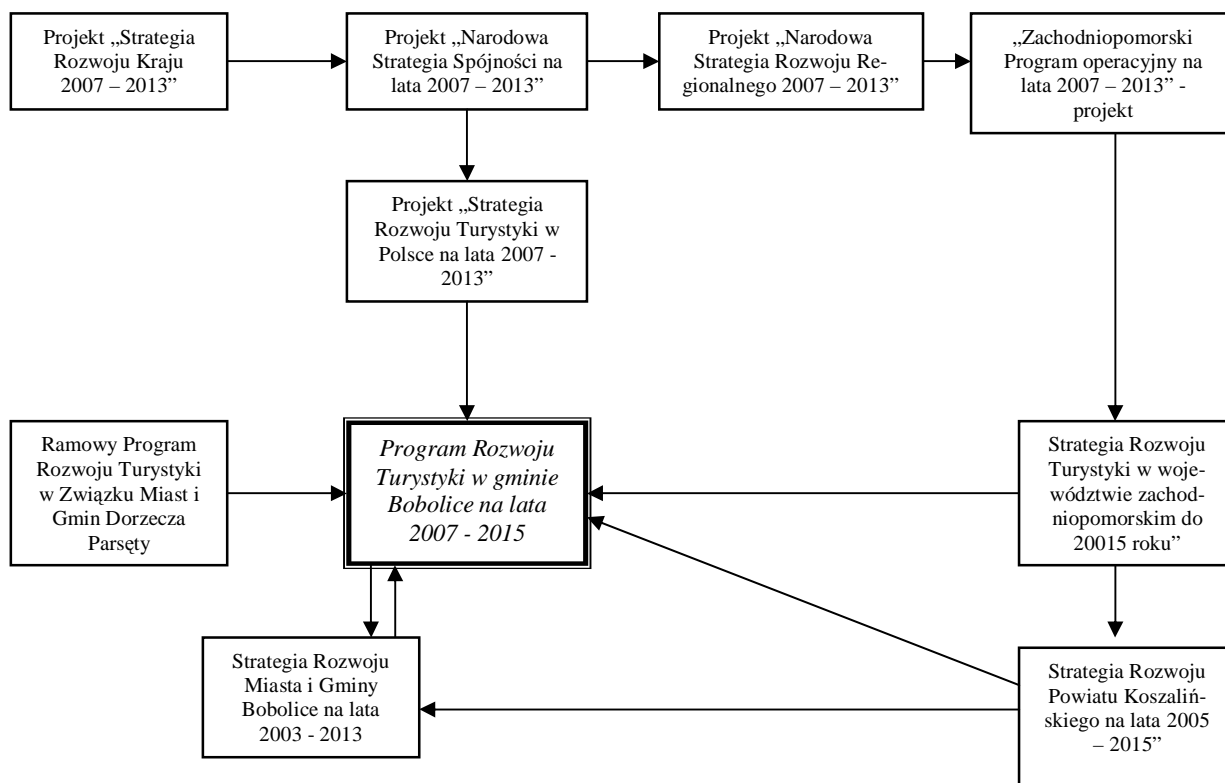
Projekt „Strategia Rozwoju Kraju 2007 – 2013"

Projekt „Narodowa Strategia Spójności na lata 2007 – 2013"

Projekt „Narodowa Strategia Rozwoju Regionalnego 2007 – 2013"

„Zachodniopomorski Program operacyjny na lata 2007 – 2013" - projekt

Projekt „Strategia Rozwoju Turystyki w Polsce na lata 2007 - 2013"

Ramowy Program Rozwoju Turystyki w Związku Miast i Gmin Dorzecza Parsęty

*Program Rozwoju Turystyki w gminie Bobolice na lata 2007 - 2015*

Strategia Rozwoju Turystyki w województwie zachodniopomorskim do 20015 roku"

Strategia Rozwoju Miasta i Gminy Bobolice na lata 2003 - 2013

Strategia Rozwoju Powiatu Koszalińskiego na lata 2005 – 2015"